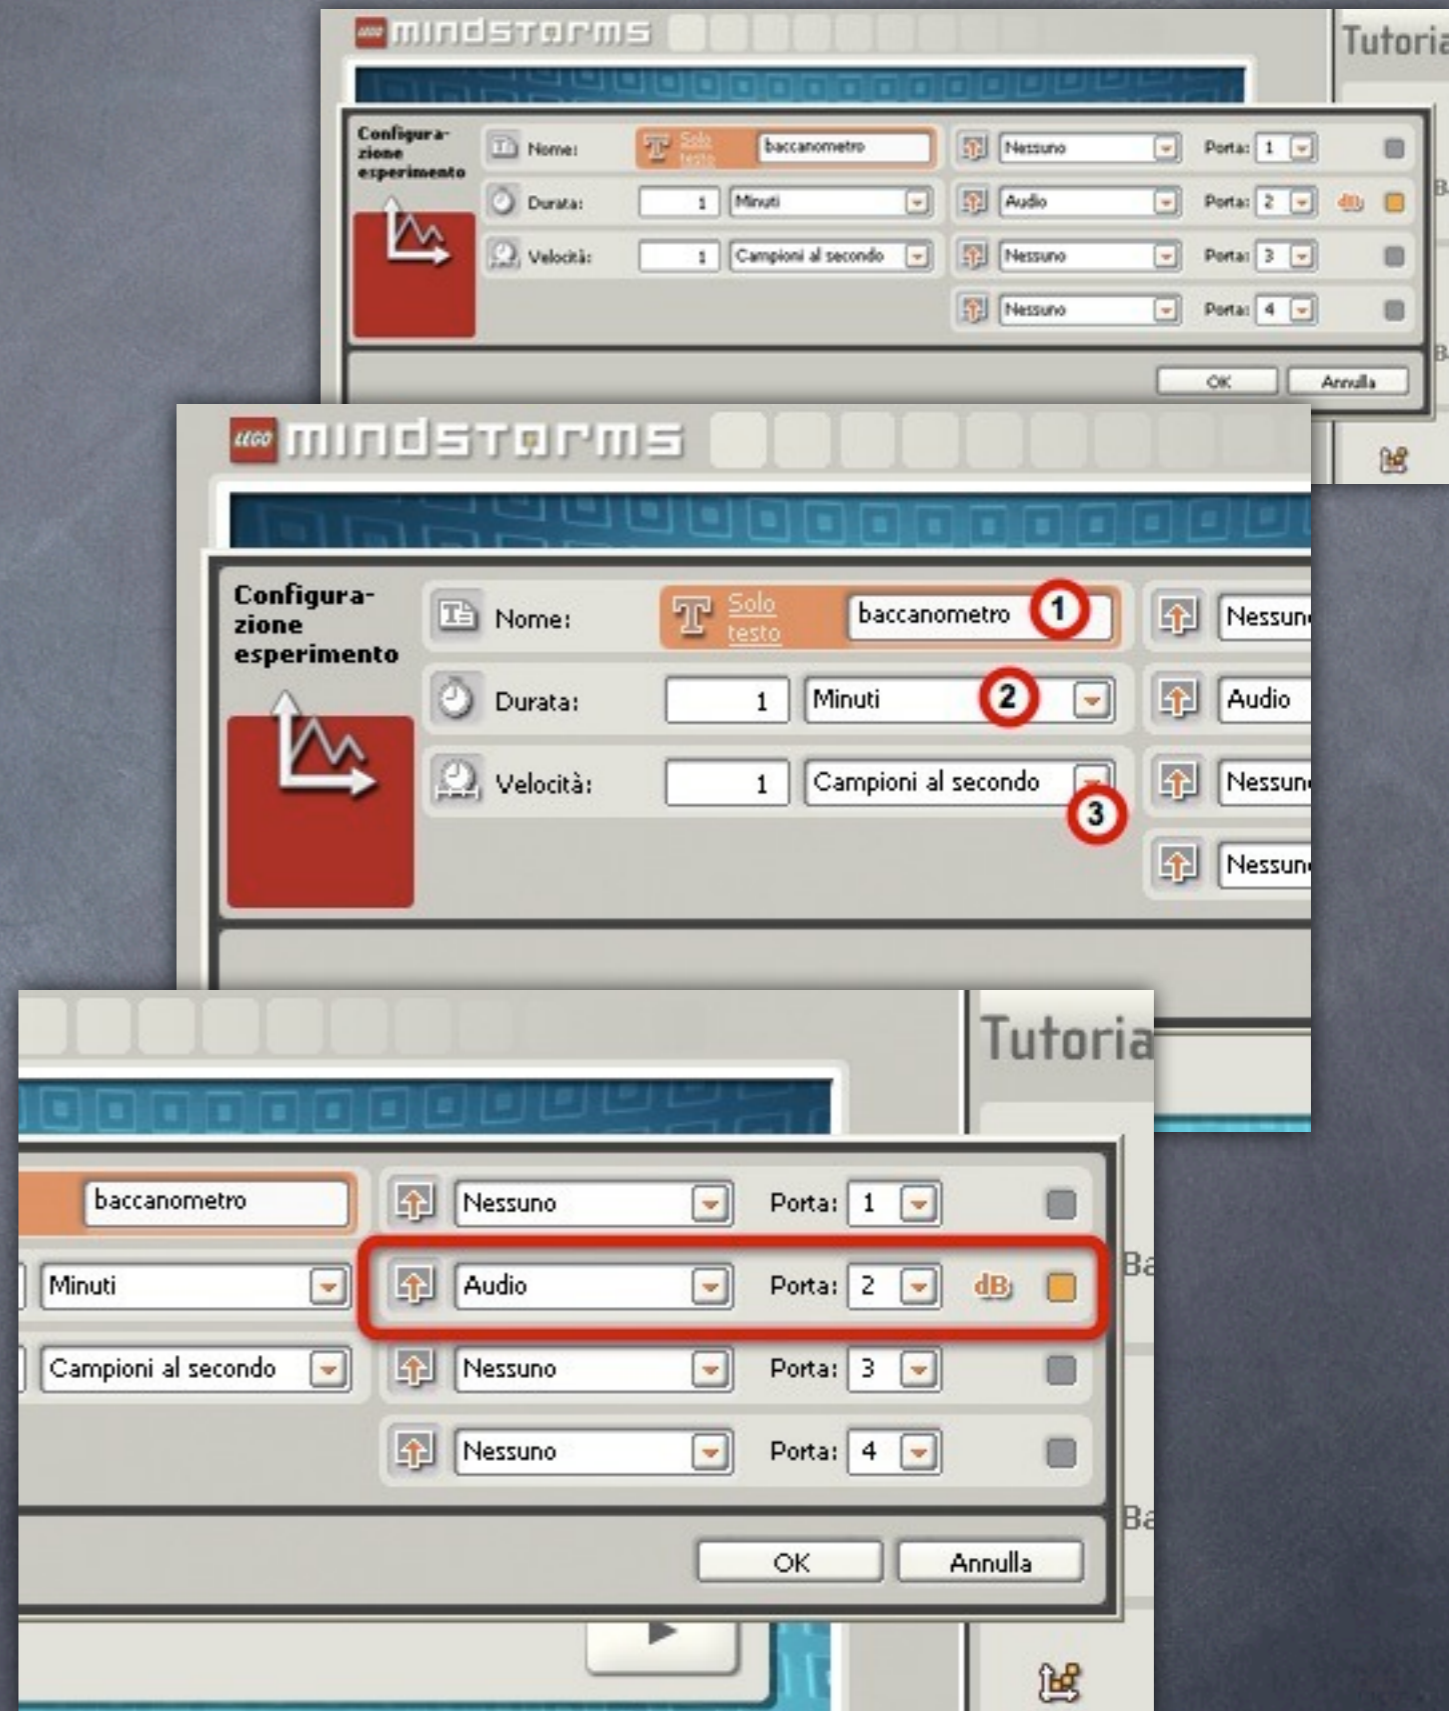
LEGO MINDSTORMS

Tutoria

Configurazione esperimento

Nome: Solo testo baccanometro
Durata: 1 Minuti
Velocità: 1 Campioni al secondo

Nessuno Porta: 1
Audio Porta: 2 dB
Nessuno Porta: 3
Nessuno Porta: 4

OK Annulla

LEGO MINDSTORMS

Configurazione esperimento

Nome: Solo testo baccanometro 1
Durata: 1 Minuti 2
Velocità: 1 Campioni al secondo 3

Nessuno
Audio
Nessuno
Nessuno

Tutoria

baccanometro
Minuti
Campioni al secondo

Nessuno Porta: 1
Audio Porta: 2 dB
Nessuno Porta: 3
Nessuno Porta: 4

OK Annulla

Ba
Ba